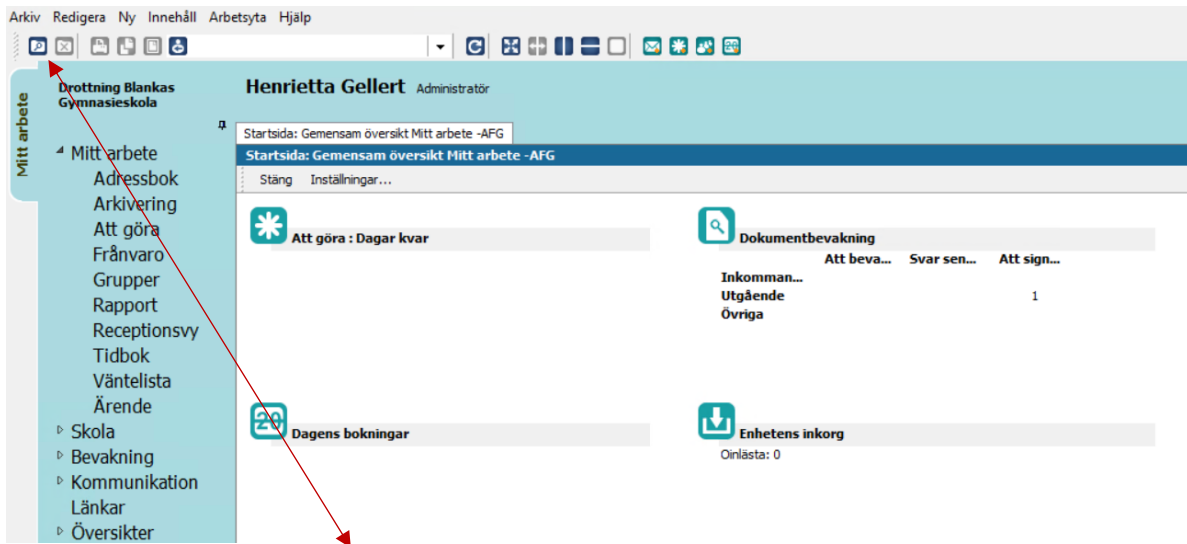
Arkiv Redigera Ny Innehåll Arbetsyta Hjälp

Mitt arbete

Drottning Blankas Gymnasieskola

Henrietta Gellert Administratör

Startsida: Gemensam översikt Mitt arbete -AFG

Startsida: Gemensam översikt Mitt arbete -AFG

Stäng Inställningar...

Mitt arbete
Adressbok
Arkivering
Att göra
Frånvaro
Grupper
Rapport
Receptionsvy
Tidbok
Väntelista
Ärende
Skola
Bevakning
Kommunikation
Länkar
Översikter

Att göra : Dagar kvar

Dokumentbevakning

| | Att beva... | Svar sen... | Att sign... |
|---|---|---|---|
| Inkomman... | | | |
| Utgående | | | 1 |
| Övriga | | | |

28

Dagens bokningar

Enhetens inkorg

Oinlästa: 0